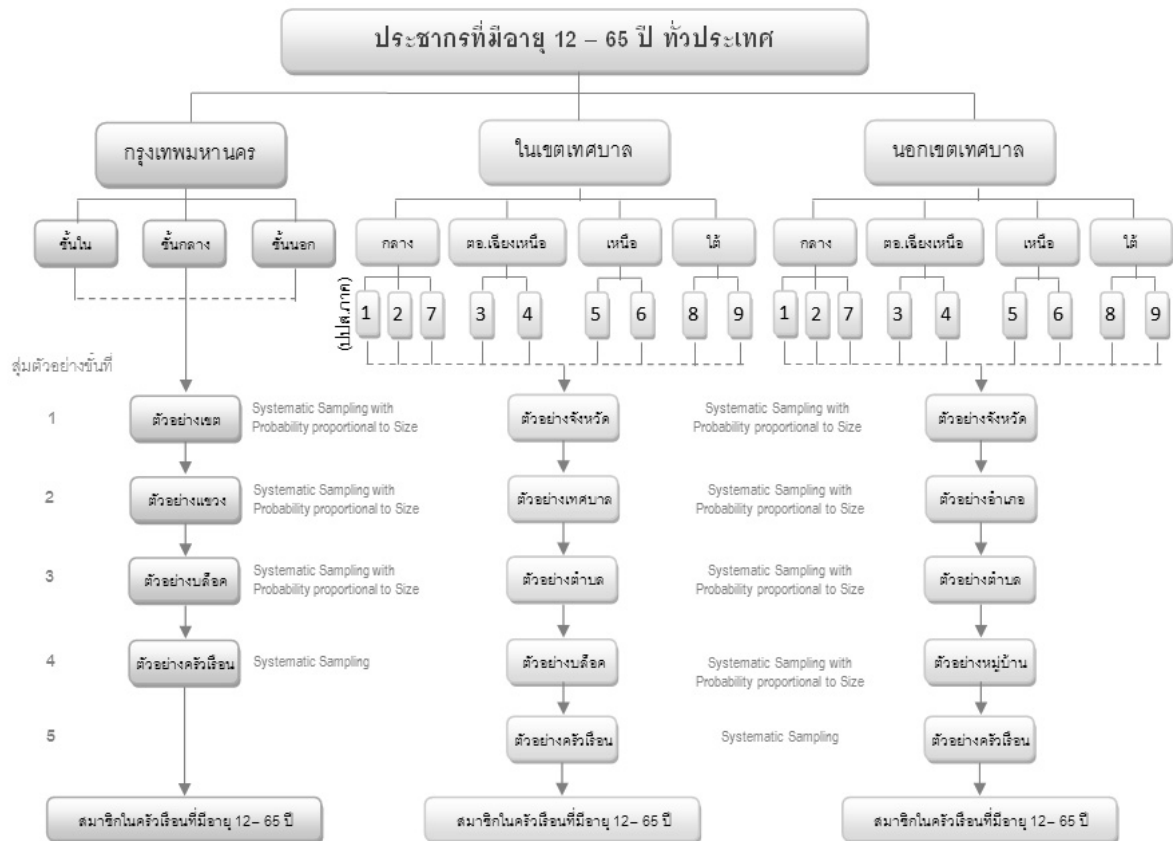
ประชากรที่มีอายุ 12 – 65 ปี ทั่วประเทศ

กรุงเทพมหานคร

ในเขตเทศบาล

นอกเขตเทศบาล

ชั้นใน

ชั้นกลาง

ชั้นนอก

กลาง

ตอ.เฉียงเหนือ

เหนือ

ใต้

กลาง

ตอ.เฉียงเหนือ

เหนือ

ใต้

(ป.ป.ส.ภาค)

1 2 7 3 4 5 6 8 9

1 2 7 3 4 5 6 8 9

สุ่มตัวอย่างขั้นที่

1

ตัวอย่างเขต

Systematic Sampling with Probability proportional to Size

ตัวอย่างจังหวัด

Systematic Sampling with Probability proportional to Size

ตัวอย่างจังหวัด

2

ตัวอย่างแขวง

Systematic Sampling with Probability proportional to Size

ตัวอย่างเทศบาล

Systematic Sampling with Probability proportional to Size

ตัวอย่างอำเภอ

3

ตัวอย่างบล็อค

Systematic Sampling with Probability proportional to Size

ตัวอย่างตำบล

Systematic Sampling with Probability proportional to Size

ตัวอย่างตำบล

4

ตัวอย่างครัวเรือน

Systematic Sampling

ตัวอย่างบล็อค

Systematic Sampling with Probability proportional to Size

ตัวอย่างหมู่บ้าน

5

ตัวอย่างครัวเรือน

Systematic Sampling

ตัวอย่างครัวเรือน

สมาชิกในครัวเรือนที่มีอายุ 12– 65 ปี

สมาชิกในครัวเรือนที่มีอายุ 12– 65 ปี

สมาชิกในครัวเรือนที่มีอายุ 12– 65 ปี